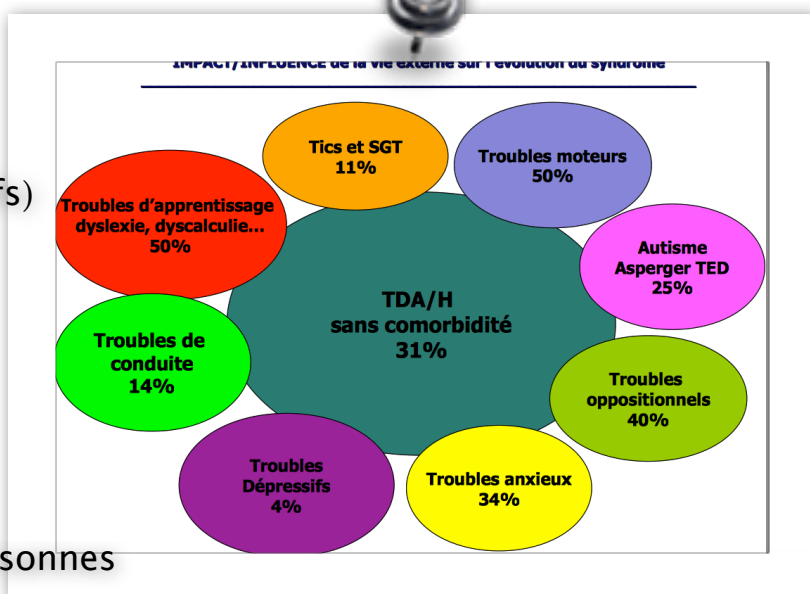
fs)

IMPACT/INFLUENCE de la vie externe sur l'évolution du syndrome

Tics et SGT
11%

Troubles moteurs
50%

Troubles d'apprentissage
dyslexie, dyscalculie…
50%

Autisme
Asperger TED
25%

TDA/H
sans comorbidité
31%

Troubles de
conduite
14%

Troubles
oppositionnels
40%

Troubles
Dépressifs
4%

Troubles anxieux
34%

sonnes